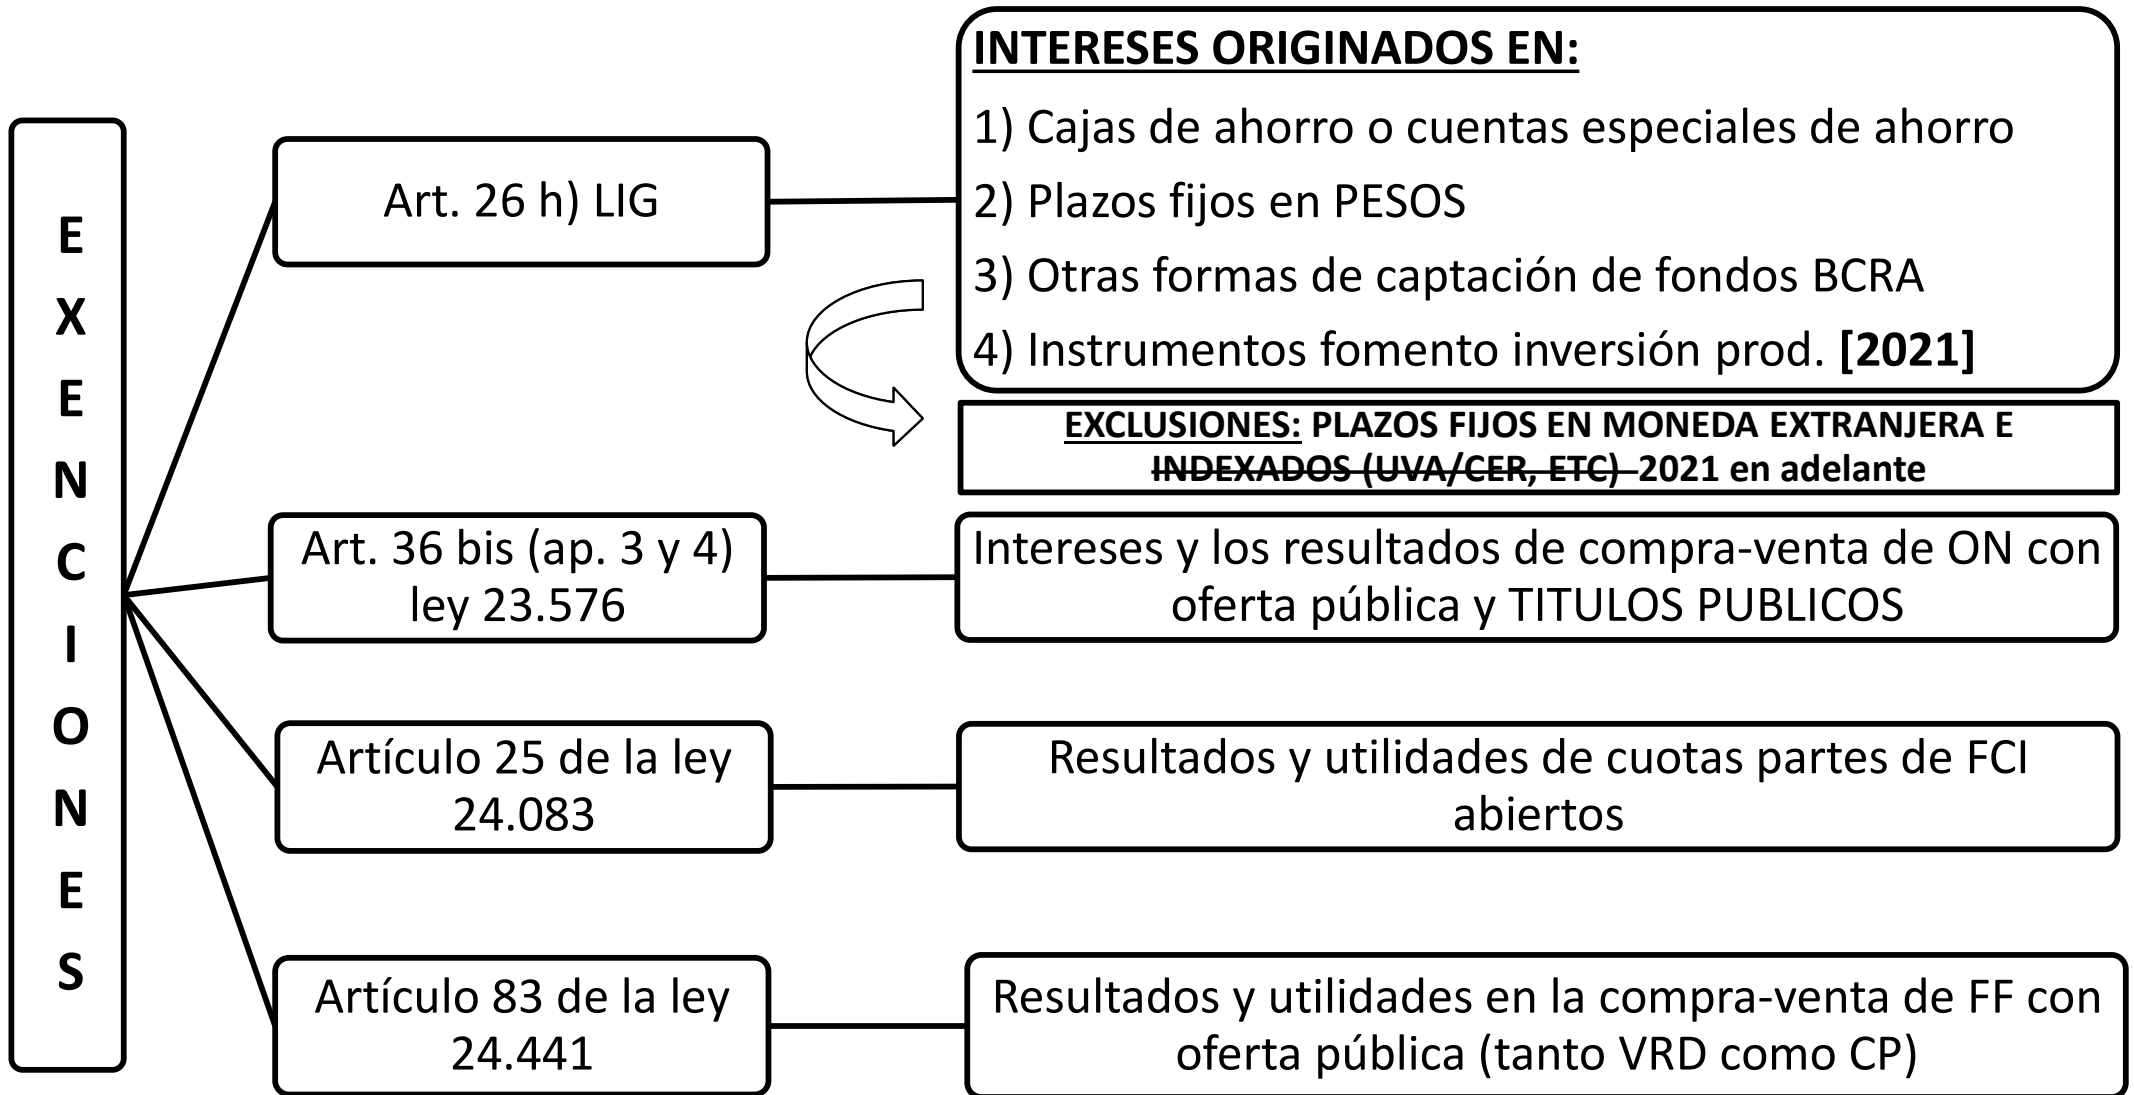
EXENCIONES

Art. 26 h) LIG

INTERESES ORIGINADOS EN:
1) Cajas de ahorro o cuentas especiales de ahorro
2) Plazos fijos en PESOS
3) Otras formas de captación de fondos BCRA
4) Instrumentos fomento inversión prod. [2021]

EXCLUSIONES: PLAZOS FIJOS EN MONEDA EXTRANJERA E INDEXADOS (UVA/CER, ETC) 2021 en adelante

Art. 36 bis (ap. 3 y 4) ley 23.576

Intereses y los resultados de compra-venta de ON con oferta pública y TITULOS PUBLICOS

Artículo 25 de la ley 24.083

Resultados y utilidades de cuotas partes de FCI abiertos

Artículo 83 de la ley 24.441

Resultados y utilidades en la compra-venta de FF con oferta pública (tanto VRD como CP)